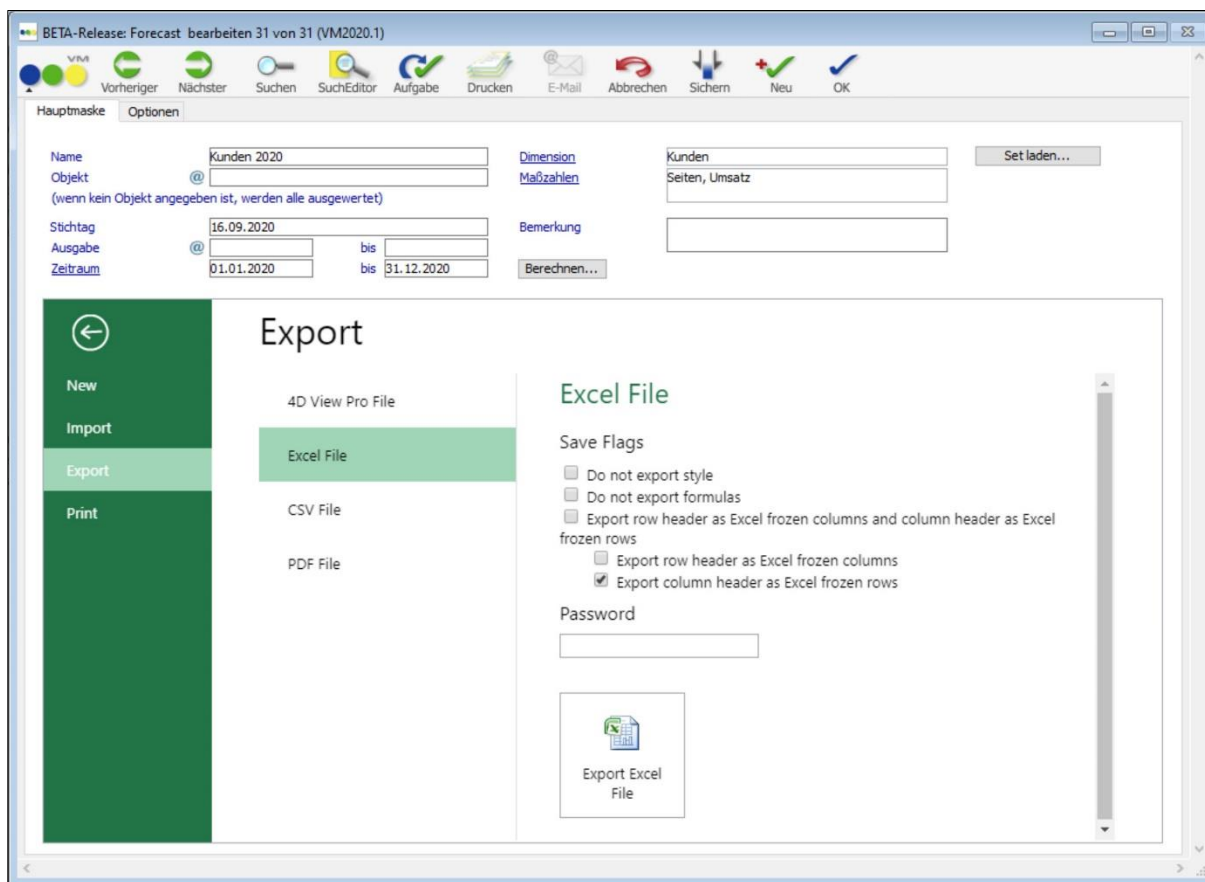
BETA-Release: Forecast bearbeiten 31 von 31 (VM2020.1)

VM
Vorheriger Nächster Suchen SuchEditor Aufgabe Drucken E-Mail Abbrechen Sichern Neu OK

Hauptmaske Optionen

Name Kunden 2020
Objekt @
(wenn kein Objekt angegeben ist, werden alle ausgewertet)
Dimension Kunden
Maßzahlen Seiten, Umsatz
Set laden...

Stichtag 16.09.2020
Ausgabe @ bis
Zeitraum 01.01.2020 bis 31.12.2020
Bemerkung
Berechnen...

New
Import
Export
Print

Export

4D View Pro File
Excel File
CSV File
PDF File

Excel File

Save Flags

Do not export style
Do not export formulas
Export row header as Excel frozen columns and column header as Excel frozen rows
Export row header as Excel frozen columns
Export column header as Excel frozen rows

Password

Export Excel File